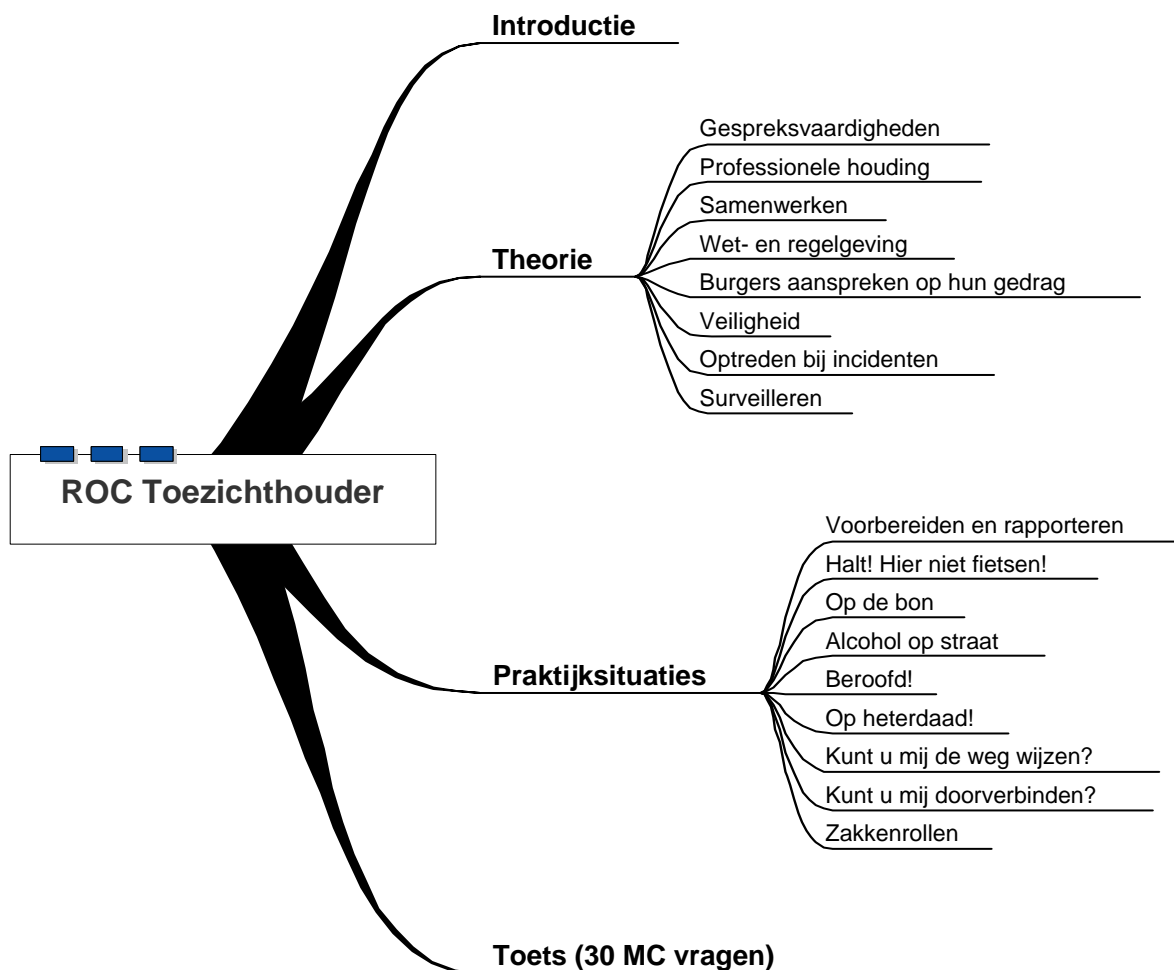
Introductie

Gespreksvaardigheden
Professionele houding
Samenwerken
Wet- en regelgeving
Theorie
Burgers aanspreken op hun gedrag
Veiligheid
Optreden bij incidenten
Surveilleren

ROC Toezichthouder

Voorbereiden en rapporteren
Halt! Hier niet fietsen!
Op de bon
Alcohol op straat
Praktijksituaties
Beroofd!
Op heterdaad!
Kunt u mij de weg wijzen?
Kunt u mij doorverbinden?
Zakkenrollen

Toets (30 MC vragen)